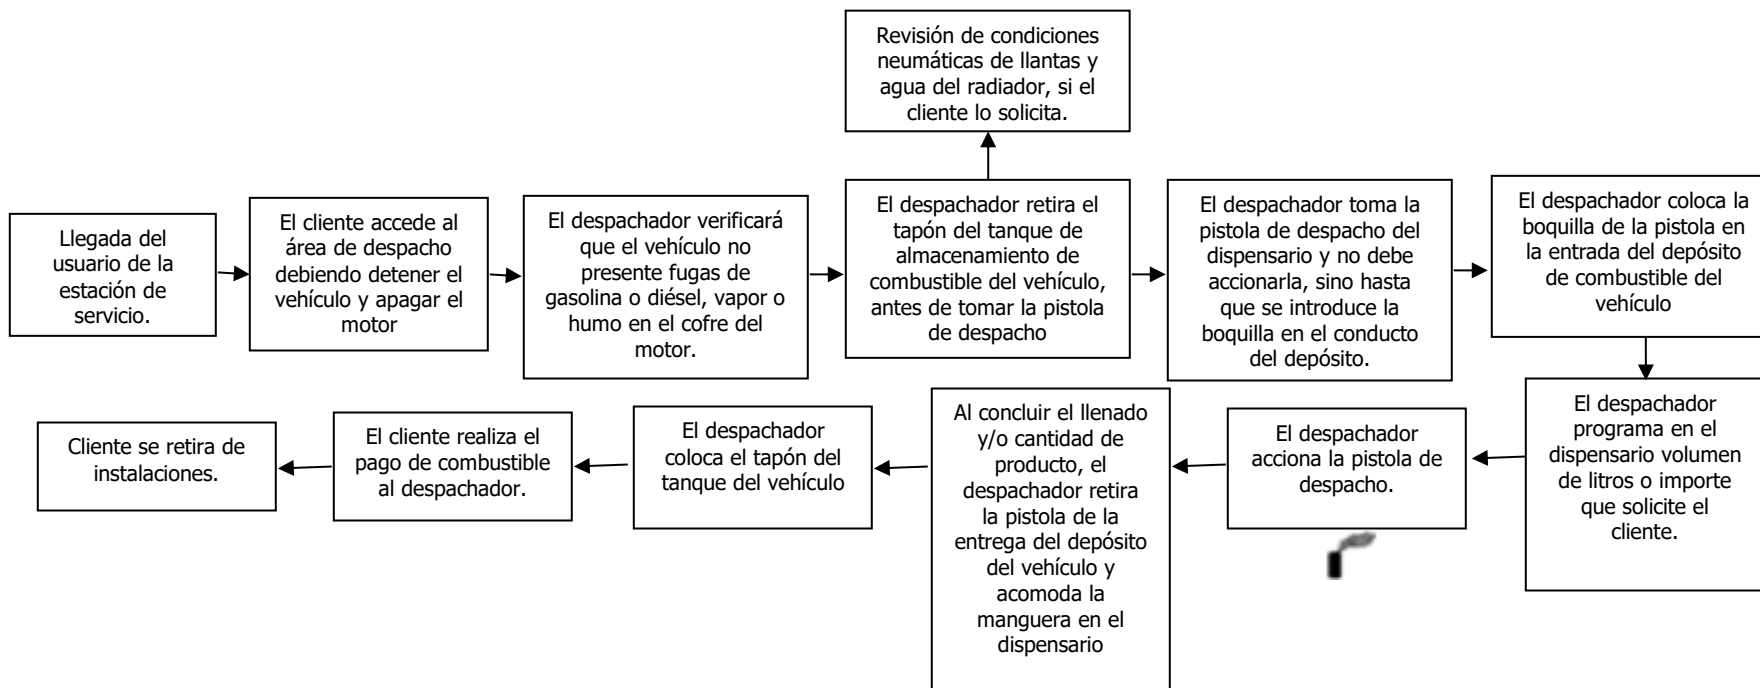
Llegada del usuario de la estación de servicio.

El cliente accede al área de despacho debiendo detener el vehículo y apagar el motor

El despachador verificará que el vehículo no presente fugas de gasolina o diésel, vapor o humo en el cofre del motor.

El despachador retira el tapón del tanque de almacenamiento de combustible del vehículo, antes de tomar la pistola de despacho

Revisión de condiciones neumáticas de llantas y agua del radiador, si el cliente lo solicita.

El despachador toma la pistola de despacho del dispensario y no debe accionarla, sino hasta que se introduce la boquilla en el conducto del depósito.

El despachador coloca la boquilla de la pistola en la entrada del depósito de combustible del vehículo

El despachador programa en el dispensario volumen de litros o importe que solicite el cliente.

El despachador acciona la pistola de despacho.

Al concluir el llenado y/o cantidad de producto, el despachador retira la pistola de la entrega del depósito del vehículo y acomoda la manguera en el dispensario

El despachador coloca el tapón del tanque del vehículo

El cliente realiza el pago de combustible al despachador.

Cliente se retira de instalaciones.